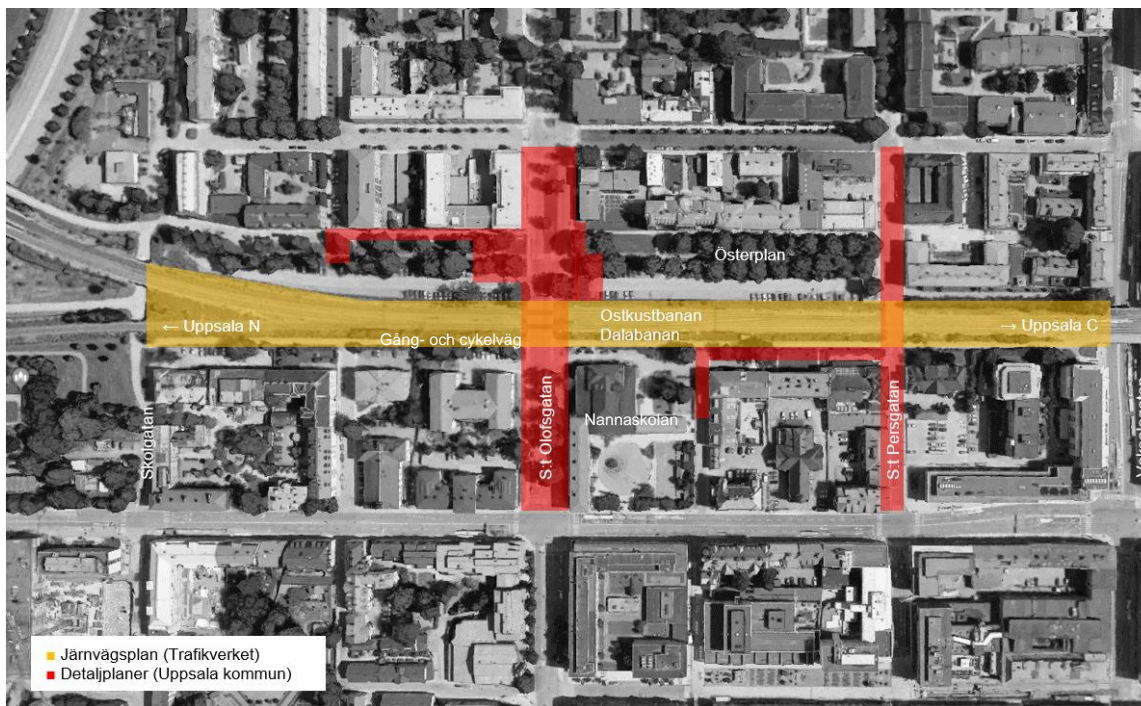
Österplan

← Uppsala N

Gång- och cykelväg

Ostkustbanan
Dalabanan

→ Uppsala C

Skolgatan

S:t Olofsgatan

Nannaskolan

S:t Persgatan

Vaksalagatan

Järnvägsplan (Trafikverket)
Detaljplaner (Uppsala kommun)